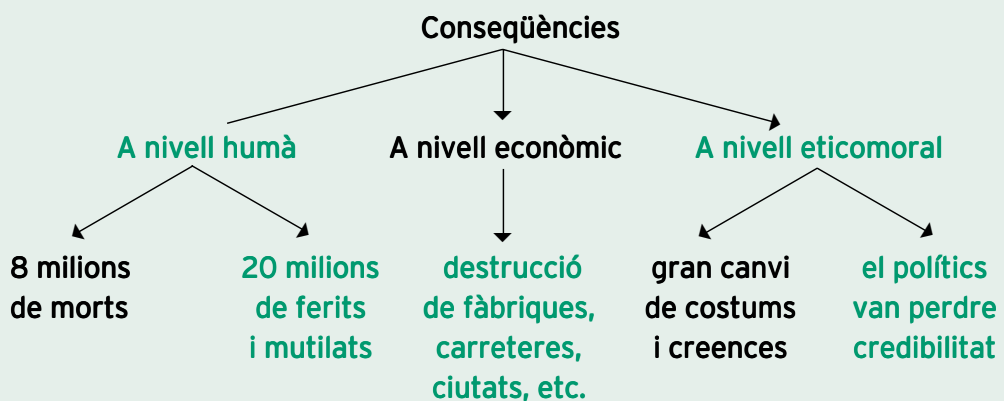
Conseqüències

A nivell humà

A nivell econòmic

A nivell eticomoral

8 milions de morts

20 milions de ferits i mutilats

destrucció de fàbriques, carreteres, ciutats, etc.

gran canvi de costums i creences

el polítics van perdre credibilitat